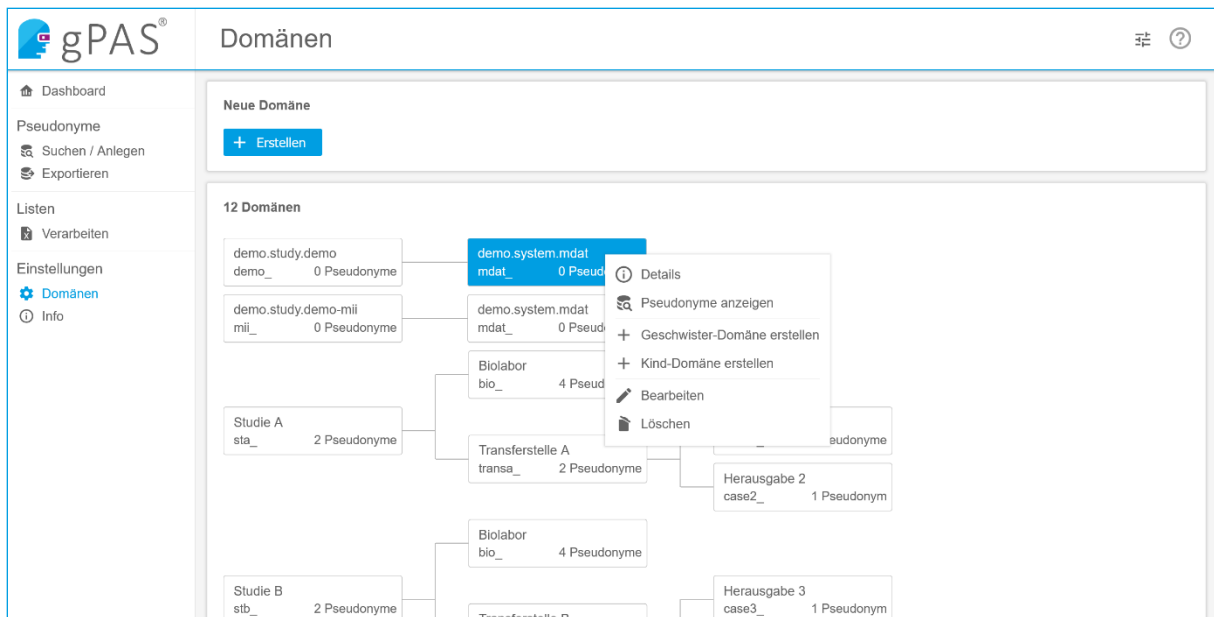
gPAS®

Domänen

Dashboard

Pseudonyme

Suchen / Anlegen

Exportieren

Listen

Verarbeiten

Einstellungen

Domänen

Info

Neue Domäne

+ Erstellen

12 Domänen

demo.study.demo
demo_ 0 Pseudonyme

demo.system.mdat
mdat_ 0 Pseud

demo.study.demo-mii
mii_ 0 Pseudonyme

demo.system.mdat
mdat_ 0 Pseud

Biolabor
bio_ 4 Pseud

Studie A
sta_ 2 Pseudonyme

Transferstelle A
transa_ 2 Pseudonyme

eudonyme

Herausgabe 2
case2_ 1 Pseudonym

Biolabor
bio_ 4 Pseudonyme

Studie B
stb_ 2 Pseudonyme

Herausgabe 3
case3_ 1 Pseudonym

Details

Pseudonyme anzeigen

+ Geschwister-Domäne erstellen

+ Kind-Domäne erstellen

Bearbeiten

Löschen